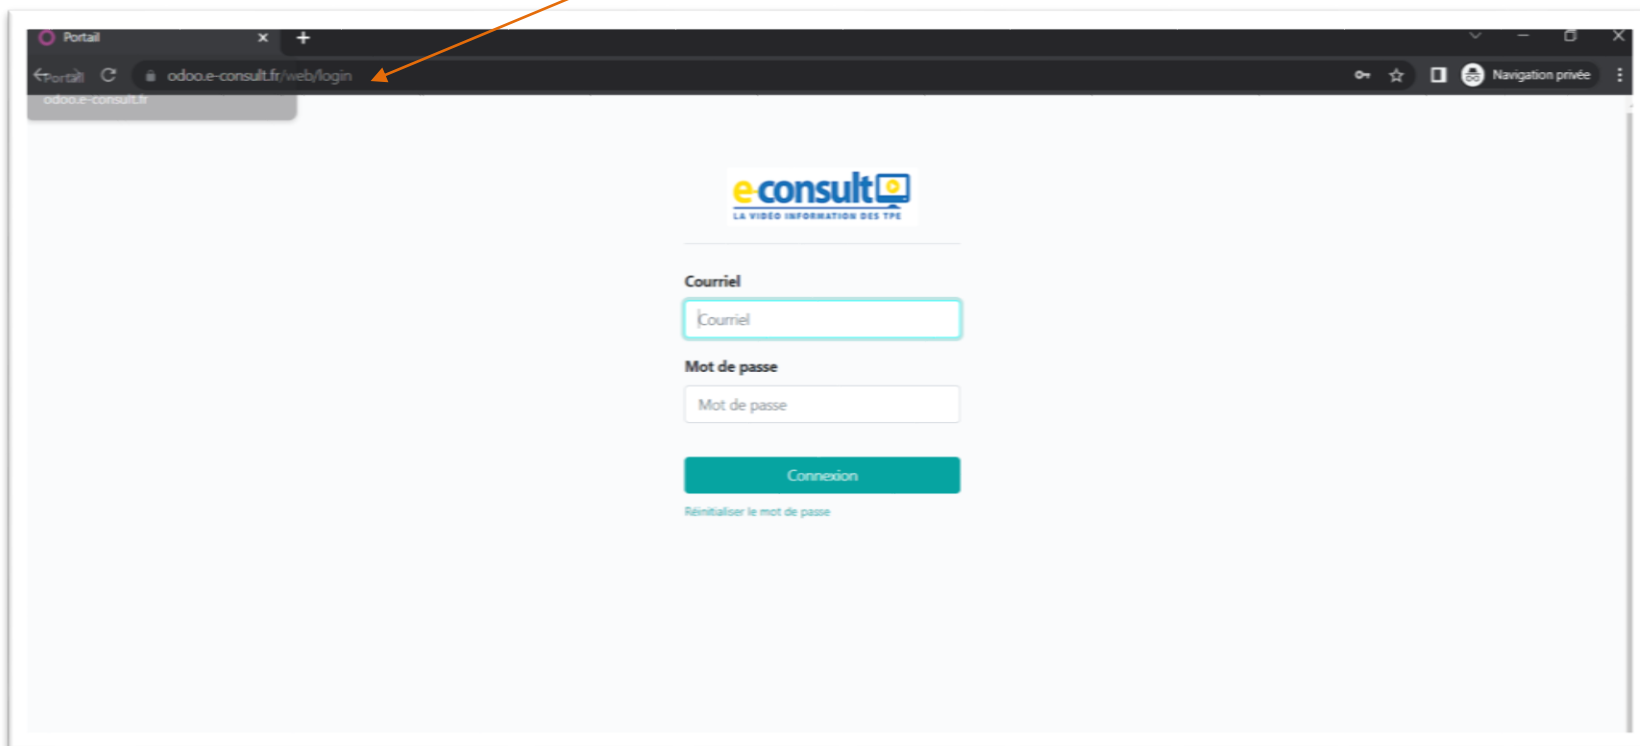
Portail

Portail

odoo.e-consult.fr/web/login

odoo.e-consult.fr

Navigation privée

e-consult
LA VIDÉO INFORMATION DES TPE

Courriel

Courriel

Mot de passe

Mot de passe

Connexion

Réinitialiser le mot de passe